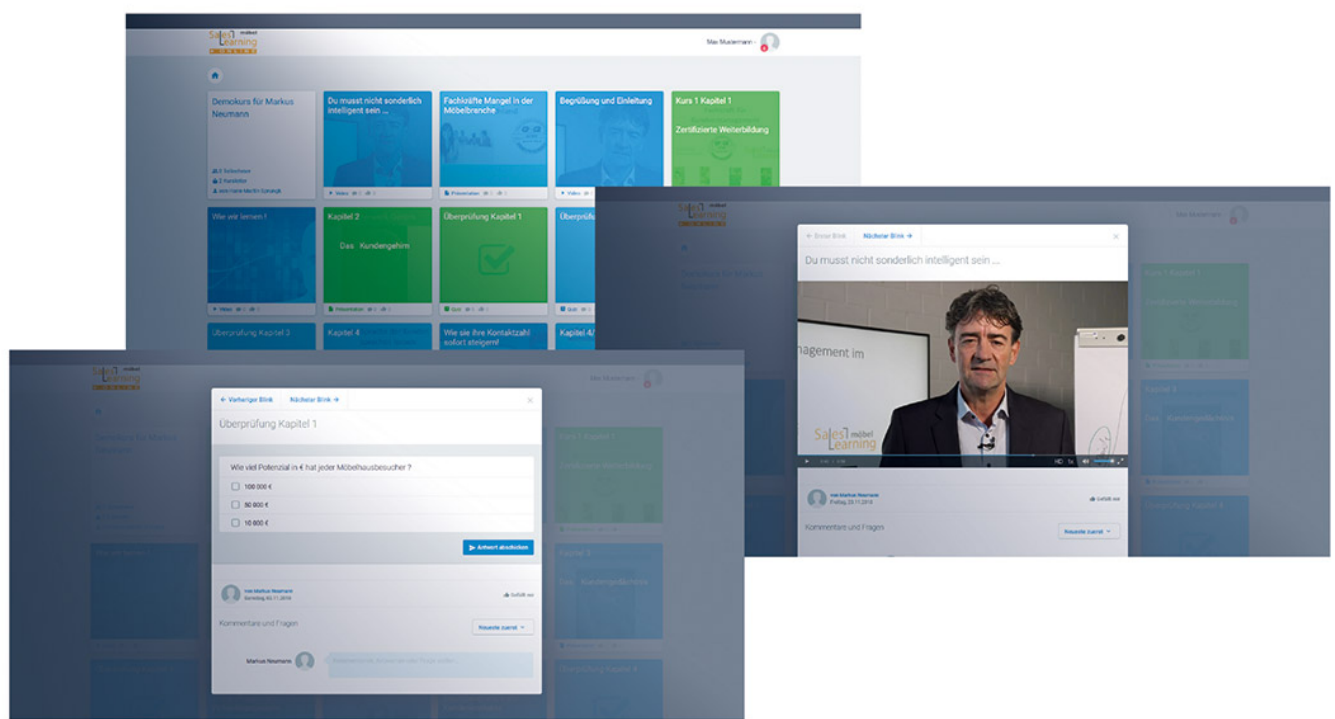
Sales Learning möbel

Max Mustermann

Demokurs für Markus Neumann

Du musst nicht sonderlich intelligent sein ...

Fachkräfte Mangel in der Möbelbranche

Begrüßung und Einleitung

Kurs 1 Kapitel 1

Zertifizierte Weiterbildung

Video

Präsentation

Wie wir lernen !

Kapitel 2

Das Kundengehirn

Überprüfung Kapitel 1

Überprüfung

Quiz

Überprüfung Kapitel 3

Kapitel 4

Wie sie ihre Kontaktzahl sofort steigern!

Kapitel 4

← Erster Blink

Nächster Blink →

Du musst nicht sonderlich intelligent sein ...

nagement im

Sales Learning möbel

HD 1x

Freitag, 23.11.2018

Gefällt mir

Kommentare und Fragen

Neueste zuerst

← Vorheriger Blink

Nächster Blink →

Überprüfung Kapitel 1

Wie viel Potenzial in € hat jeder Möbelhausbesucher ?

100 000 €

50 000 €

10 000 €

Antwort abschicken

von Markus Neumann

Sonntag, 25.11.2018

Gefällt mir

Kommentare und Fragen

Neueste zuerst

Markus Neumann

Kapitel 3

Das Kundengehirn

Überprüfung Kapitel 4